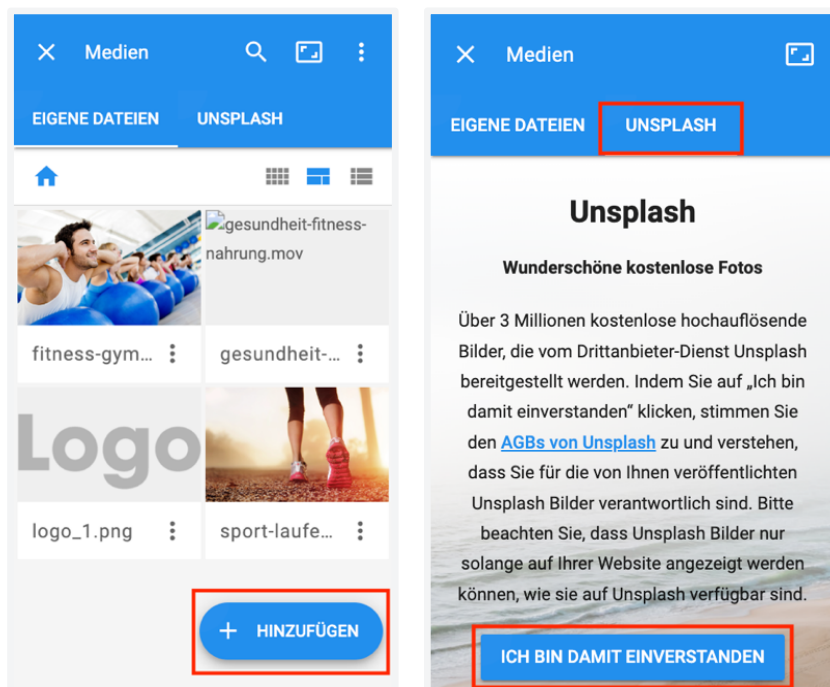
Medien

EIGENE DATEIEN
UNSPLASH

gesundheit-fitness-nahrung.mov

fitness-gym...
gesundheit-...

Logo

logo_1.png
sport-laufe...

HINZUFÜGEN

Medien

EIGENE DATEIEN
UNSPLASH

Unsplash

Wunderschöne kostenlose Fotos

Über 3 Millionen kostenlose hochauflösende Bilder, die vom Drittanbieter-Dienst Unsplash bereitgestellt werden. Indem Sie auf „Ich bin damit einverstanden“ klicken, stimmen Sie den AGBs von Unsplash zu und verstehen, dass Sie für die von Ihnen veröffentlichten Unsplash Bilder verantwortlich sind. Bitte beachten Sie, dass Unsplash Bilder nur solange auf Ihrer Website angezeigt werden können, wie sie auf Unsplash verfügbar sind.

ICH BIN DAMIT EINVERSTANDEN